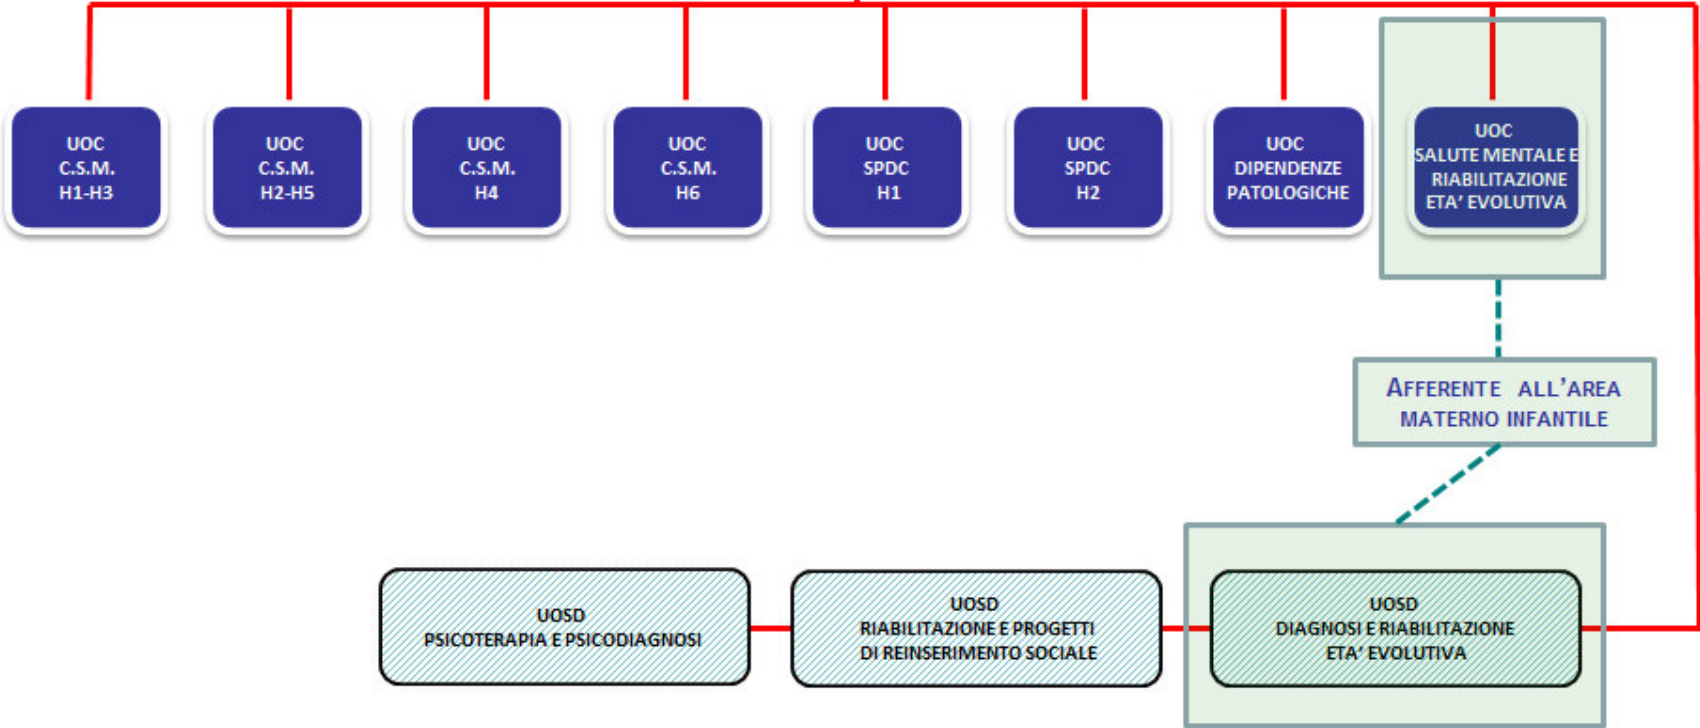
UOC
C.S.M.
H1-H3

UOC
C.S.M.
H2-H5

UOC
C.S.M.
H4

UOC
C.S.M.
H6

UOC
SPDC
H1

UOC
SPDC
H2

UOC
DIPENDENZE
PATOLOGICHE

UOC
SALUTE MENTALE E
RIABILITAZIONE
ETA' EVOLUTIVA

AFFERENTE ALL'AREA
MATERNO INFANTILE

UOSD
PSICOTERAPIA E PSICODIAGNOSI

UOSD
RIABILITAZIONE E PROGETTI
DI REINSERIMENTO SOCIALE

UOSD
DIAGNOSI E RIABILITAZIONE
ETA' EVOLUTIVA